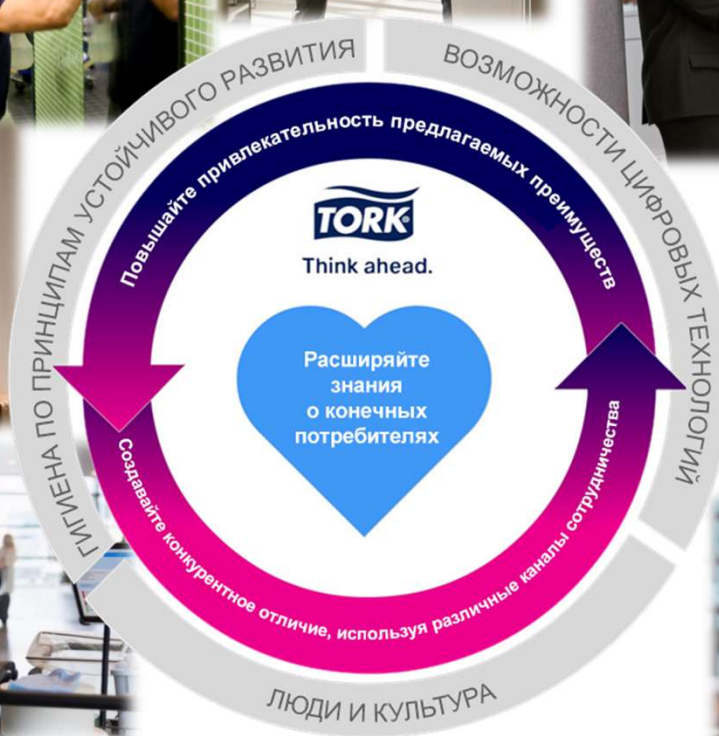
ГИГИЕНА ПО ПРИНЦИПАМ УСТОЙЧИВОГО РАЗВИТИЯ

ВОЗМОЖНОСТИ ЦИФРОВЫХ ТЕХНОЛОГИЙ

Повышайте привлекательность предлагаемых преимуществ

TORK

Think ahead.

Расширяйте знания о конечных потребителях

Создавайте конкурентное отличие, используя различные каналы сотрудничества

ЛЮДИ И КУЛЬТУРА